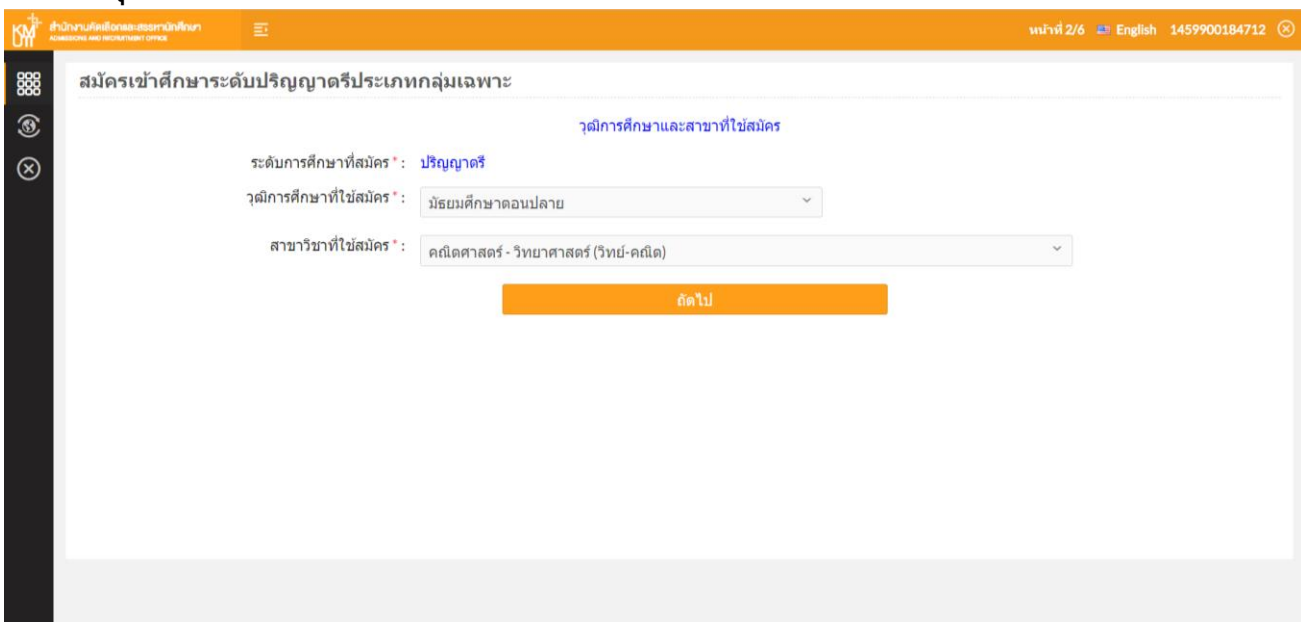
KMUTT สำนักงานคัดเลือกและสรรหานักศึกษา
ADMISSIONS AND RECRUITMENT OFFICE

หน้าที่ 2/6 English 1459900184712

สมัครเข้าศึกษาระดับปริญญาตรีประเภทกลุ่มเฉพาะ

วุฒิการศึกษาและสาขาที่ใช้สมัคร

ระดับการศึกษาที่สมัคร * : ปริญญาตรี

วุฒิการศึกษาที่ใช้สมัคร * : มัธยมศึกษาตอนปลาย

สาขาวิชาที่ใช้สมัคร * : คณิตศาสตร์ - วิทยาศาสตร์ (วิทย์-คณิต)

ถัดไป